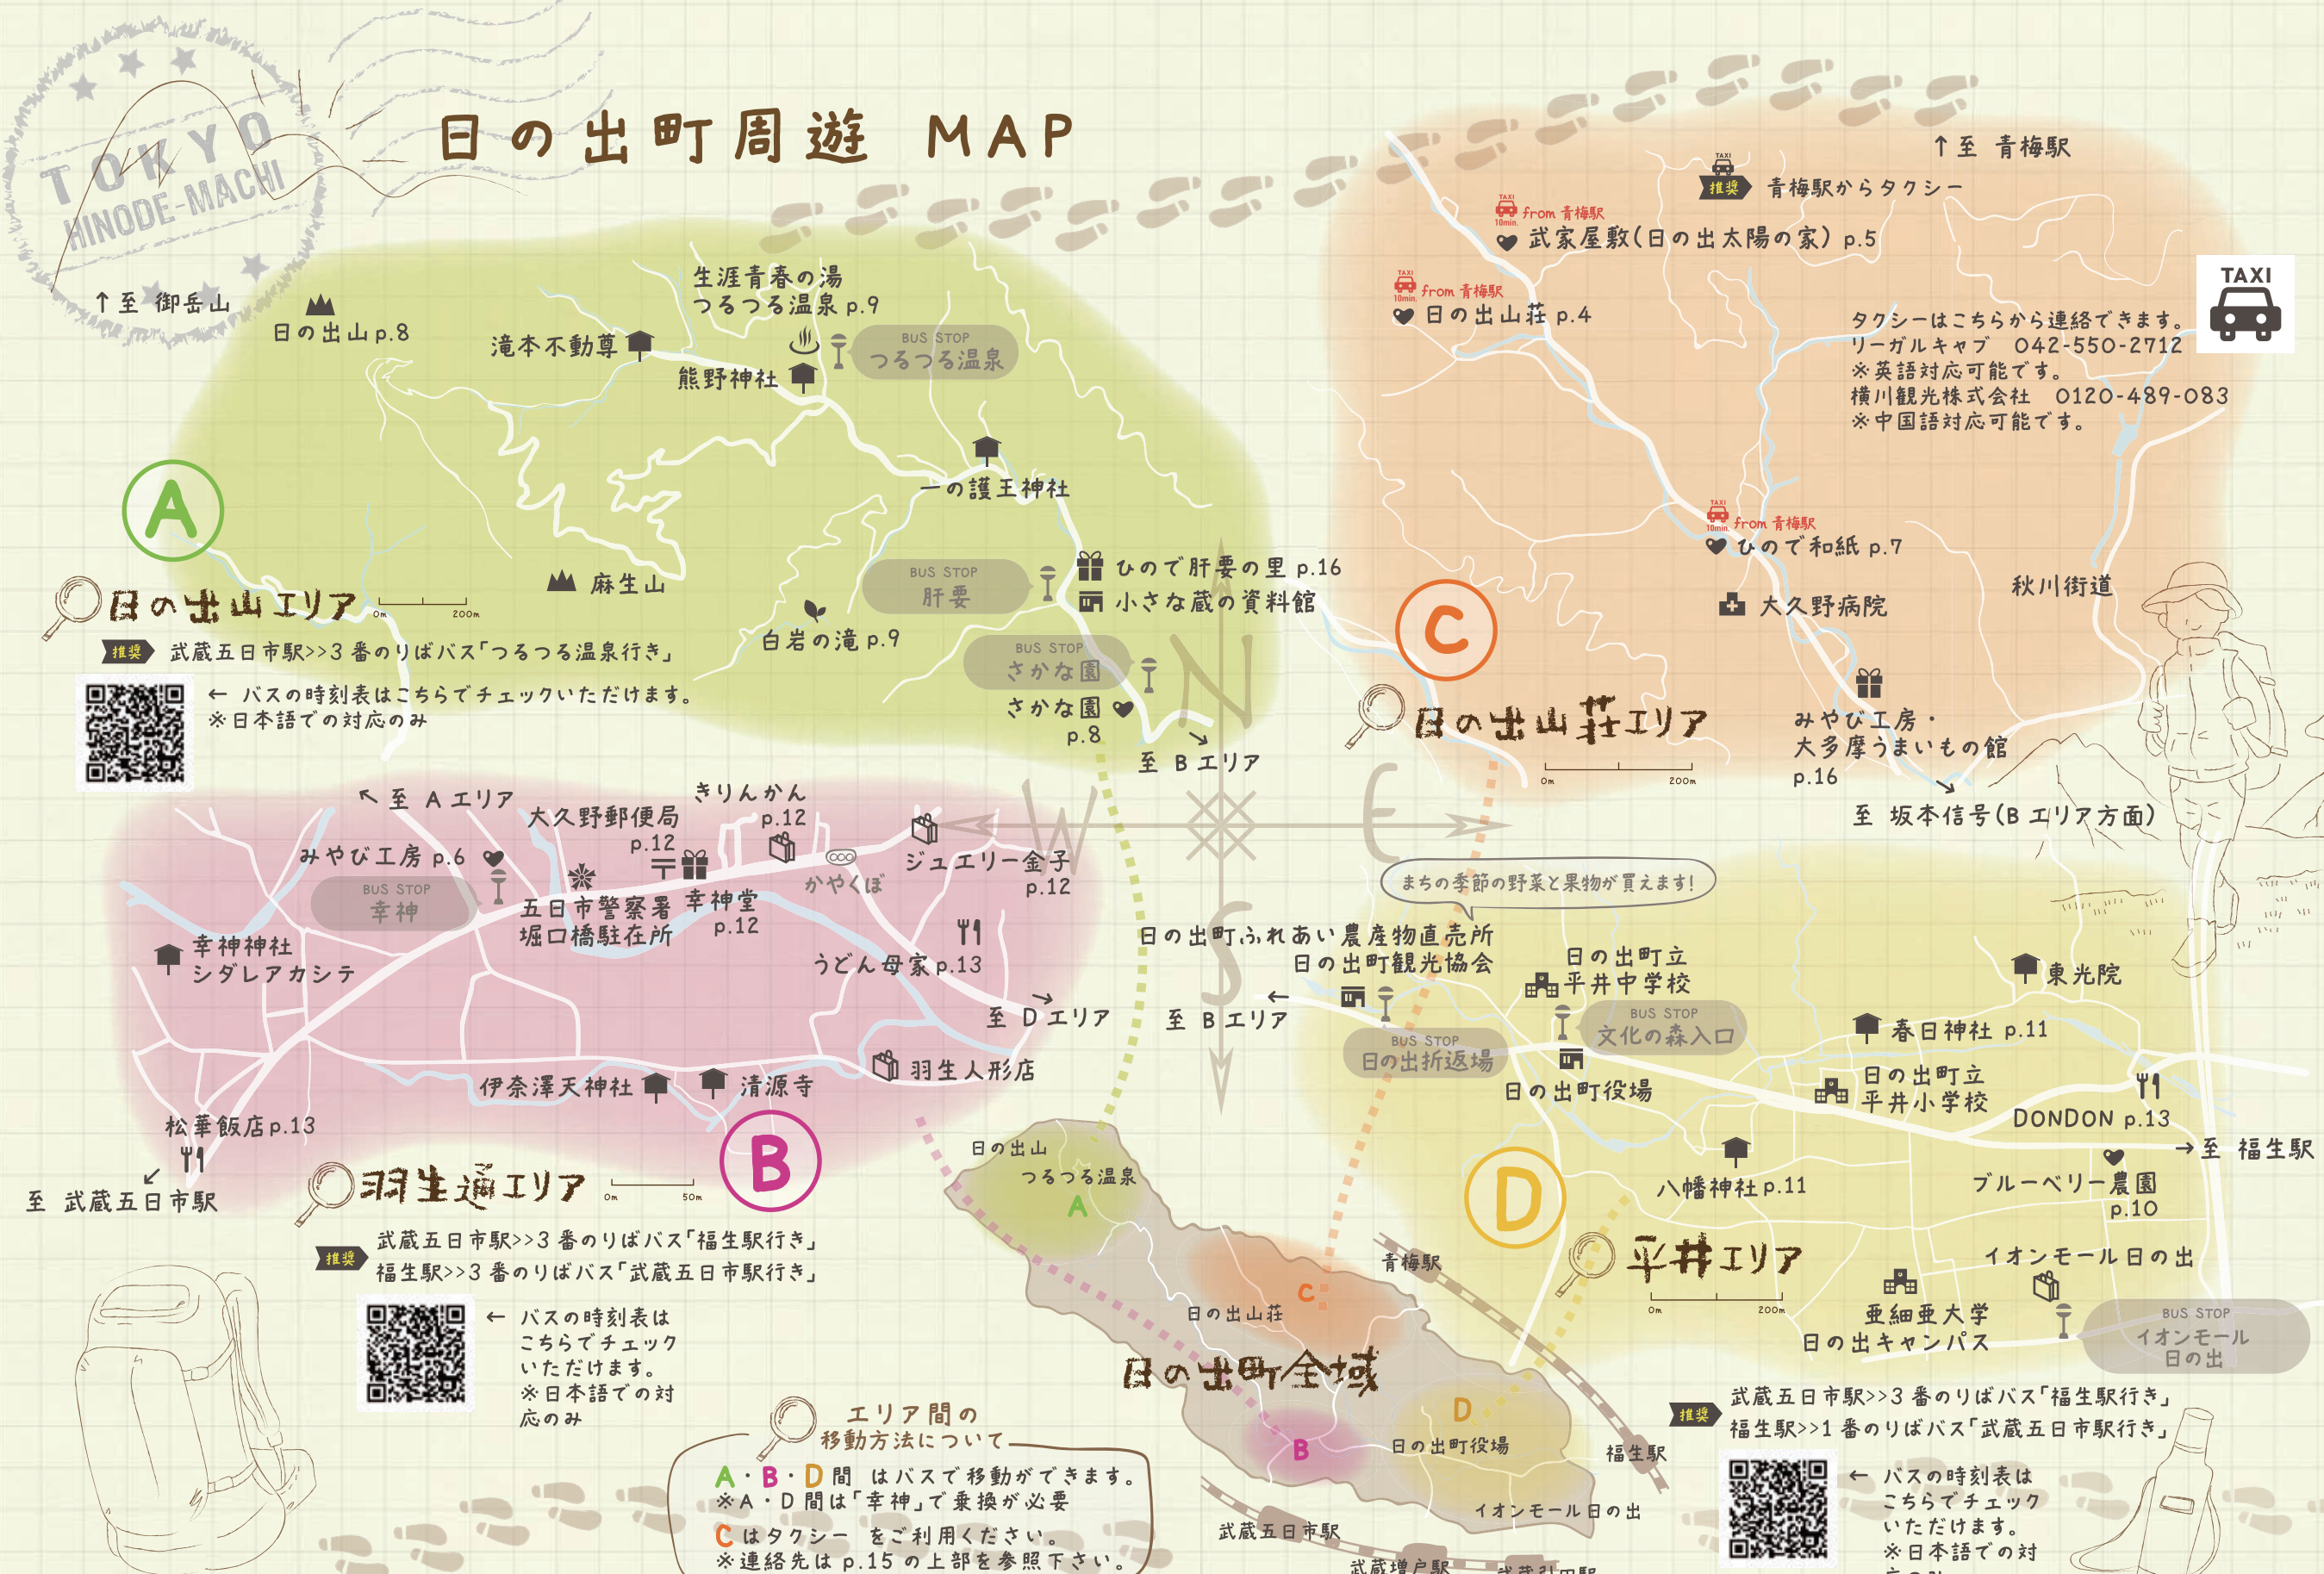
TOKYO HINODE-MACHI

日の出町周遊 MAP

↑至 御岳山

日の出山 p.8

生涯青春の湯 つるつる温泉 p.9

滝本不動尊

BUS STOP つるつる温泉

熊野神社

一の護王神社

A

麻生山

日の出山エリア

0m 200m

推奨 武蔵五日市駅>>3番のりばバス「つるつる温泉行き」

← バスの時刻表はこちらでチェックいただけます。
※日本語での対応のみ

BUS STOP 肝要

ひので肝要の里 p.16

小さな蔵の資料館

白岩の滝 p.9

BUS STOP さかな園

さかな園 p.8

至 Bエリア

↑至 青梅駅

推奨 青梅駅からタクシー

from 青梅駅 10min. 武家屋敷(日の出太陽の家) p.5

from 青梅駅 10min. 日の出山荘 p.4

TAXI

タクシーはこちらから連絡できます。
リーガルキャブ 042-550-2712
※英語対応可能です。
横川観光株式会社 0120-489-083
※中国語対応可能です。

from 青梅駅 10min. ひので和紙 p.7

秋川街道

大久野病院

C

日の出山荘エリア

みやび工房・大多摩うまいもの館 p.16

0m 200m

至 坂本信号(Bエリア方面)

N W E S

↖至 Aエリア

大久野郵便局 p.12

きりんかん p.12

みやび工房 p.6

BUS STOP 幸神

五日市警察署 堀口橋駐在所

幸神堂 p.12

かやくぼ

ジュエリー金子 p.12

幸神神社 シダレアカシデ

うどん母家 p.13

至 Dエリア

羽生人形店

伊奈澤天神社

清源寺

松華飯店 p.13

B

至 武蔵五日市駅

羽生通エリア

0m 50m

推奨 武蔵五日市駅>>3番のりばバス「福生駅行き」
福生駅>>3番のりばバス「武蔵五日市駅行き」

← バスの時刻表はこちらでチェックいただけます。
※日本語での対応のみ

まちの季節の野菜と果物が買えます!

日の出町ふれあい農産物直売所

日の出町観光協会

至 Bエリア

日の出町立 平井中学校

BUS STOP 文化の森入口

BUS STOP 日の出折返場

日の出町役場

東光院

春日神社 p.11

日の出町立 平井小学校

DONDON p.13

至 福生駅

八幡神社 p.11

ブルーベリー農園 p.10

D

平井エリア

0m 200m

イオンモール日の出

亜細亜大学 日の出キャンパス

BUS STOP イオンモール 日の出

推奨 武蔵五日市駅>>3番のりばバス「福生駅行き」
福生駅>>1番のりばバス「武蔵五日市駅行き」

← バスの時刻表はこちらでチェックいただけます。
※日本語での対

日の出山 つるつる温泉 A

青梅駅

日の出山荘 C

日の出町全域

D 日の出町役場

B

福生駅

イオンモール日の出

武蔵五日市駅

武蔵増戸駅

武蔵引田駅

エリア間の移動方法について

A・B・D間 はバスで移動ができます。
※A・D間は「幸神」で乗換が必要
C はタクシー をご利用ください。
※連絡先は p.15 の上部を参照下さい。